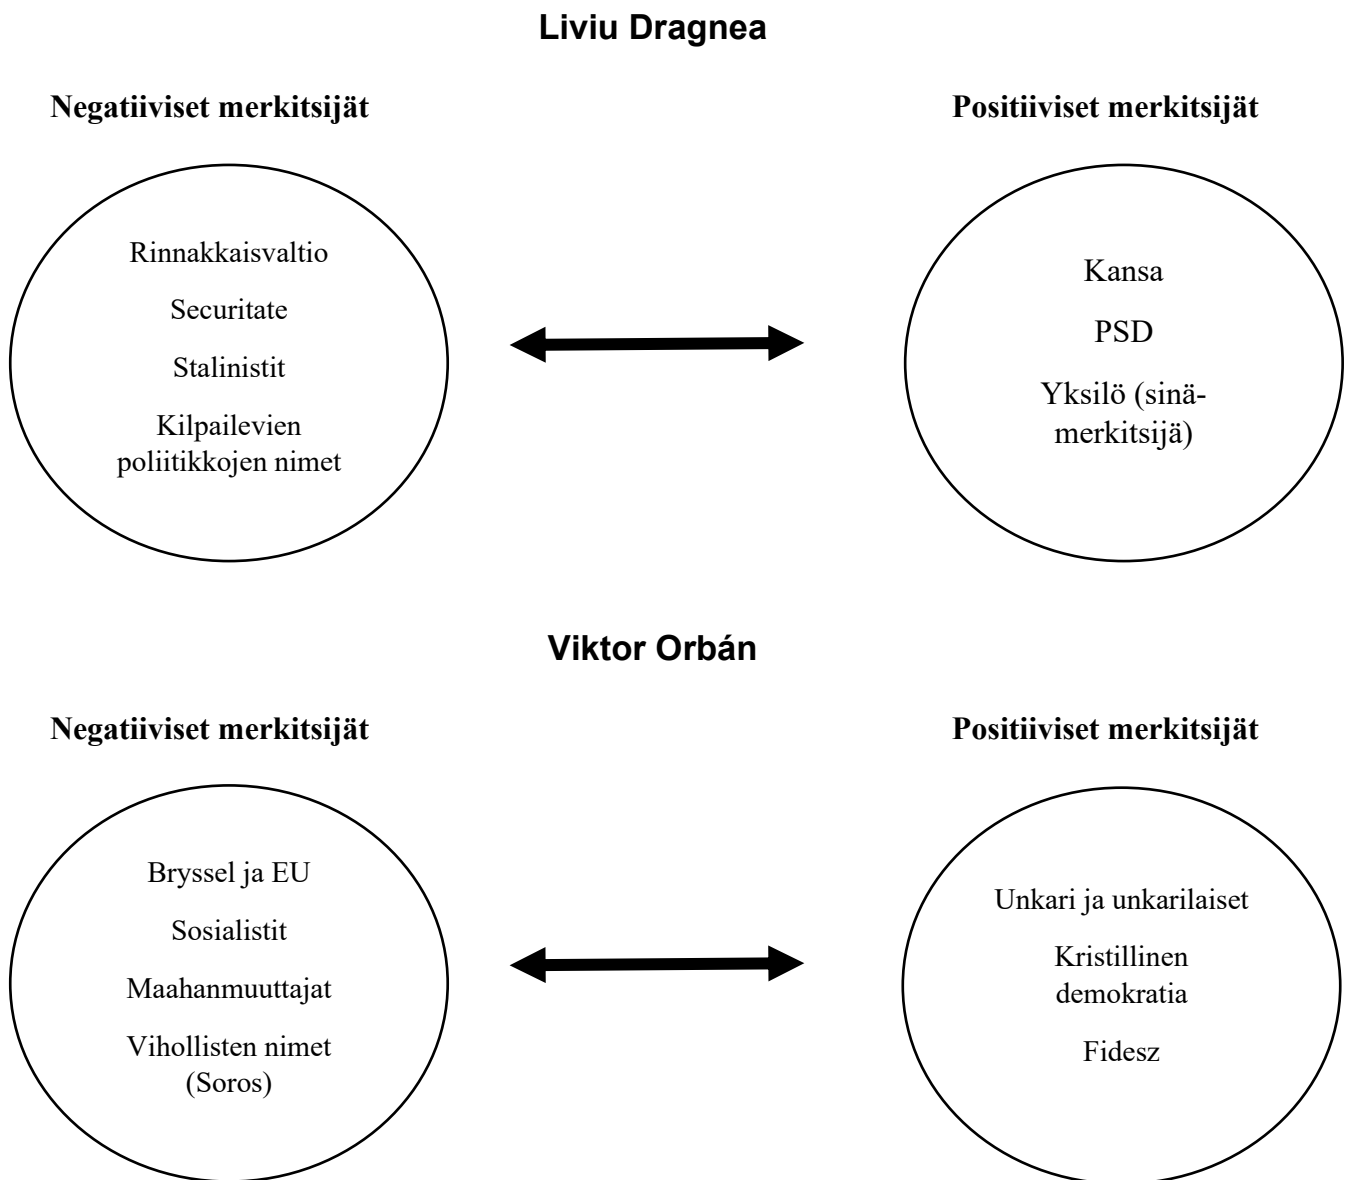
Liviu Dragnea

Negatiiviset merkitsijät

Positiiviset merkitsijät

Rinnakkaisvaltio

Securitate

Stalinistit

Kilpailevien poliitikkojen nimet

Kansa

PSD

Yksilö (sinämerkitsijä)

Viktor Orbán

Negatiiviset merkitsijät

Positiiviset merkitsijät

Bryssel ja EU

Sosialistit

Maahanmuuttajat

Vihollisten nimet (Soros)

Unkari ja unkarilaiset

Kristillinen demokratia

Fidesz